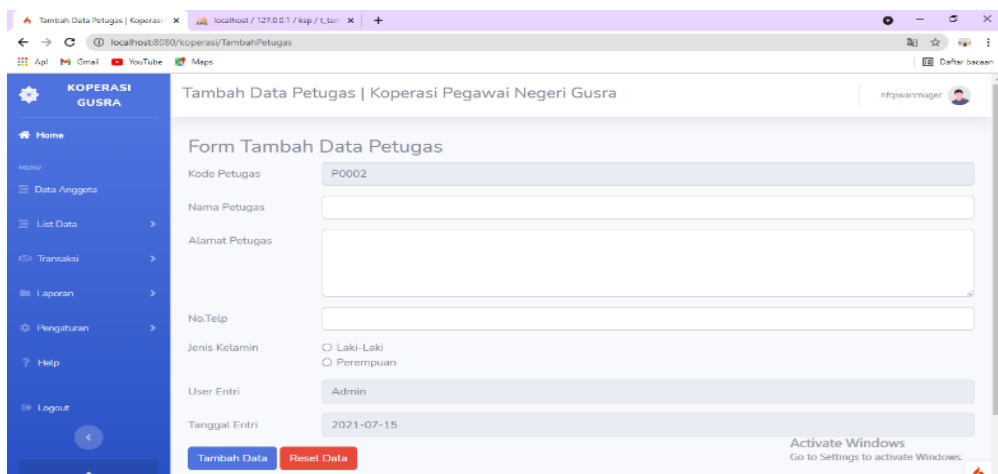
Tambah Data Petugas | Koperasi × localhost / 127.0.0.1 / ksp / t_tan × +

localhost:8080/koperasi/TambahPetugas

Apl Gmail YouTube Maps

Daftar bacaan

KOPERASI GUSRA

Home

MENU

Data Anggota

List Data

Transaksi

Laporan

Pengaturan

Help

Logout

Tambah Data Petugas | Koperasi Pegawai Negeri Gusra

rifqiwanmuger

Form Tambah Data Petugas

Kode Petugas P0002

Nama Petugas

Alamat Petugas

No.Telp

Jenis Kelamin Laki-Laki Perempuan

User Entri Admin

Tanggal Entri 2021-07-15

Tambah Data Reset Data

Activate Windows
Go to Settings to activate Windows.